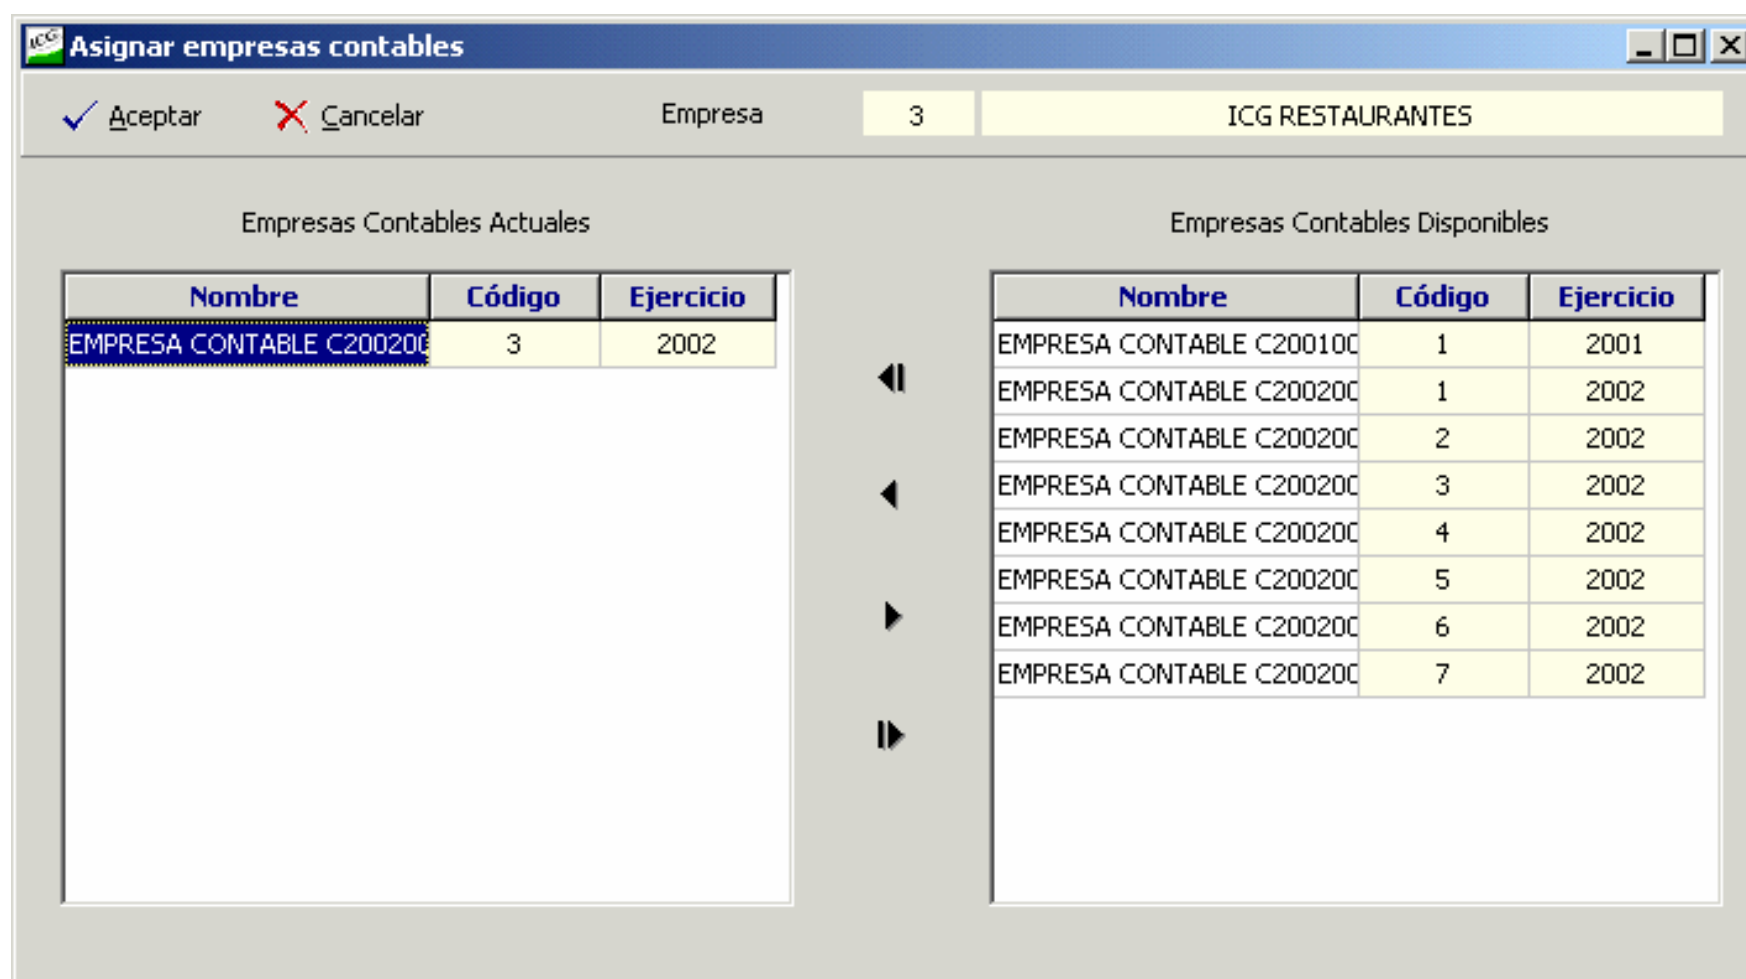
ICG Asignar empresas contables

Aceptar Cancelar Empresa 3 ICG RESTAURANTES

Empresas Contables Actuales

| Nombre | Código | Ejercicio |
|---|---|---|
| EMPRESA CONTABLE C20020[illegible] | 3 | 2002 |

Empresas Contables Disponibles

| Nombre | Código | Ejercicio |
|---|---|---|
| EMPRESA CONTABLE C20010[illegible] | 1 | 2001 |
| EMPRESA CONTABLE C20020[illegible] | 1 | 2002 |
| EMPRESA CONTABLE C20020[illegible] | 2 | 2002 |
| EMPRESA CONTABLE C20020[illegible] | 3 | 2002 |
| EMPRESA CONTABLE C20020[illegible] | 4 | 2002 |
| EMPRESA CONTABLE C20020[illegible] | 5 | 2002 |
| EMPRESA CONTABLE C20020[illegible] | 6 | 2002 |
| EMPRESA CONTABLE C20020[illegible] | 7 | 2002 |